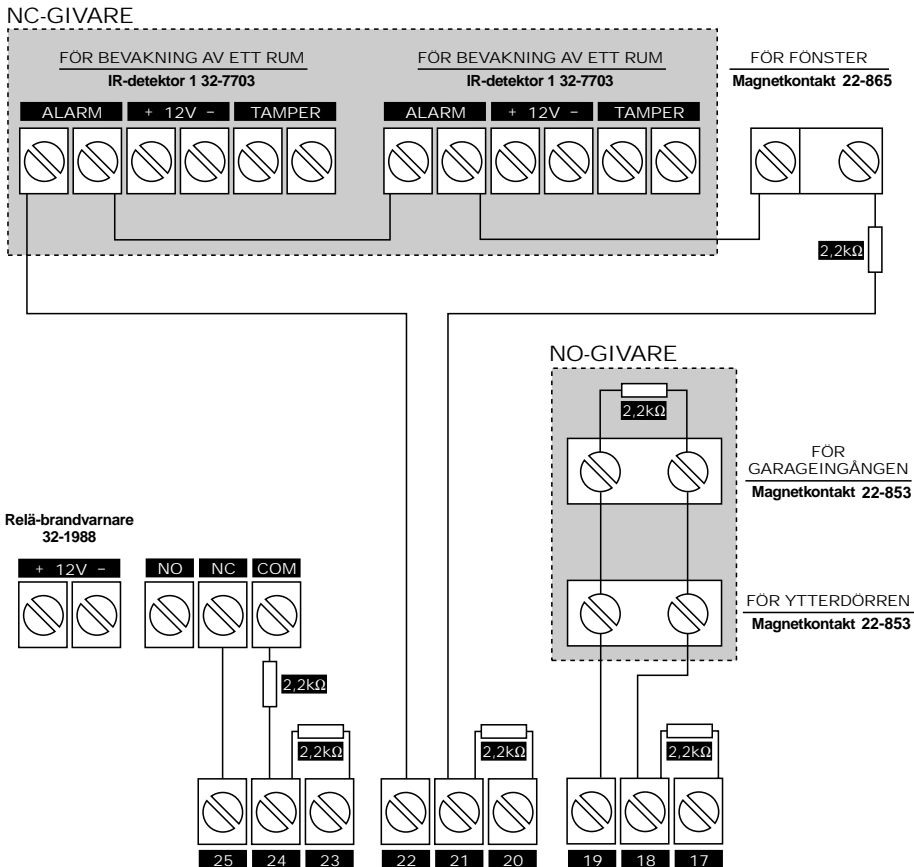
NC-GIVARE

FÖR BEVAKNING AV ETT RUM
IR-detektor 1 32-7703

ALARM
+ 12V -
TAMPER

FÖR BEVAKNING AV ETT RUM
IR-detektor 1 32-7703

ALARM
+ 12V -
TAMPER

FÖR FÖNSTER
Magnetkontakt 22-865

2,2kΩ

NO-GIVARE

2,2kΩ

FÖR GARAGEINGÅNGEN
Magnetkontakt 22-853

FÖR YTTERDÖRREN
Magnetkontakt 22-853

Relä-brandvarnare
32-1988

+ 12V -

NO
NC
COM

2,2kΩ

2,2kΩ

2,2kΩ

2,2kΩ

25
24
23
22
21
20
19
18
17